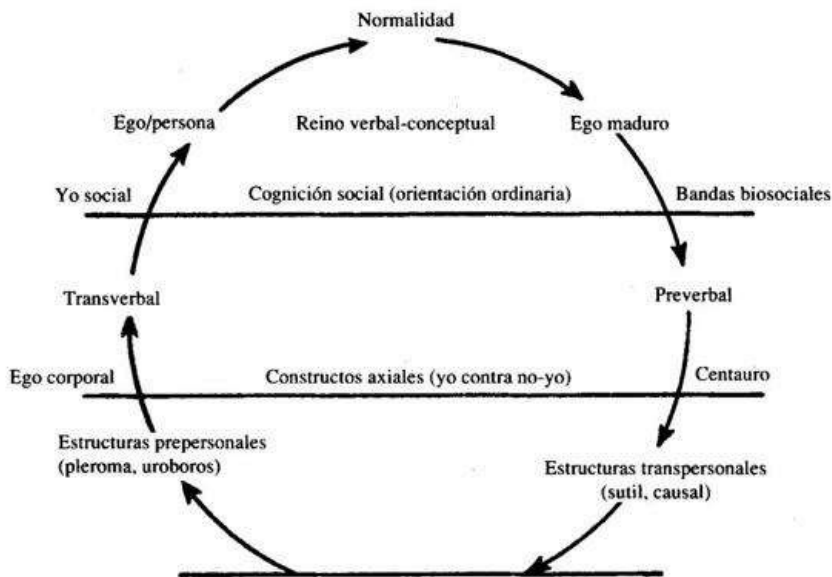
Normalidad

Ego/persona

Reino verbal-conceptual

Ego maduro

Yo social

Cognición social (orientación ordinaria)

Bandas biosociales

Transverbal

Preverbal

Ego corporal

Constructos axiales (yo contra no-yo)

Centauro

Estructuras prepersonales (pleroma, uroboros)

Estructuras transpersonales (sutil, causal)